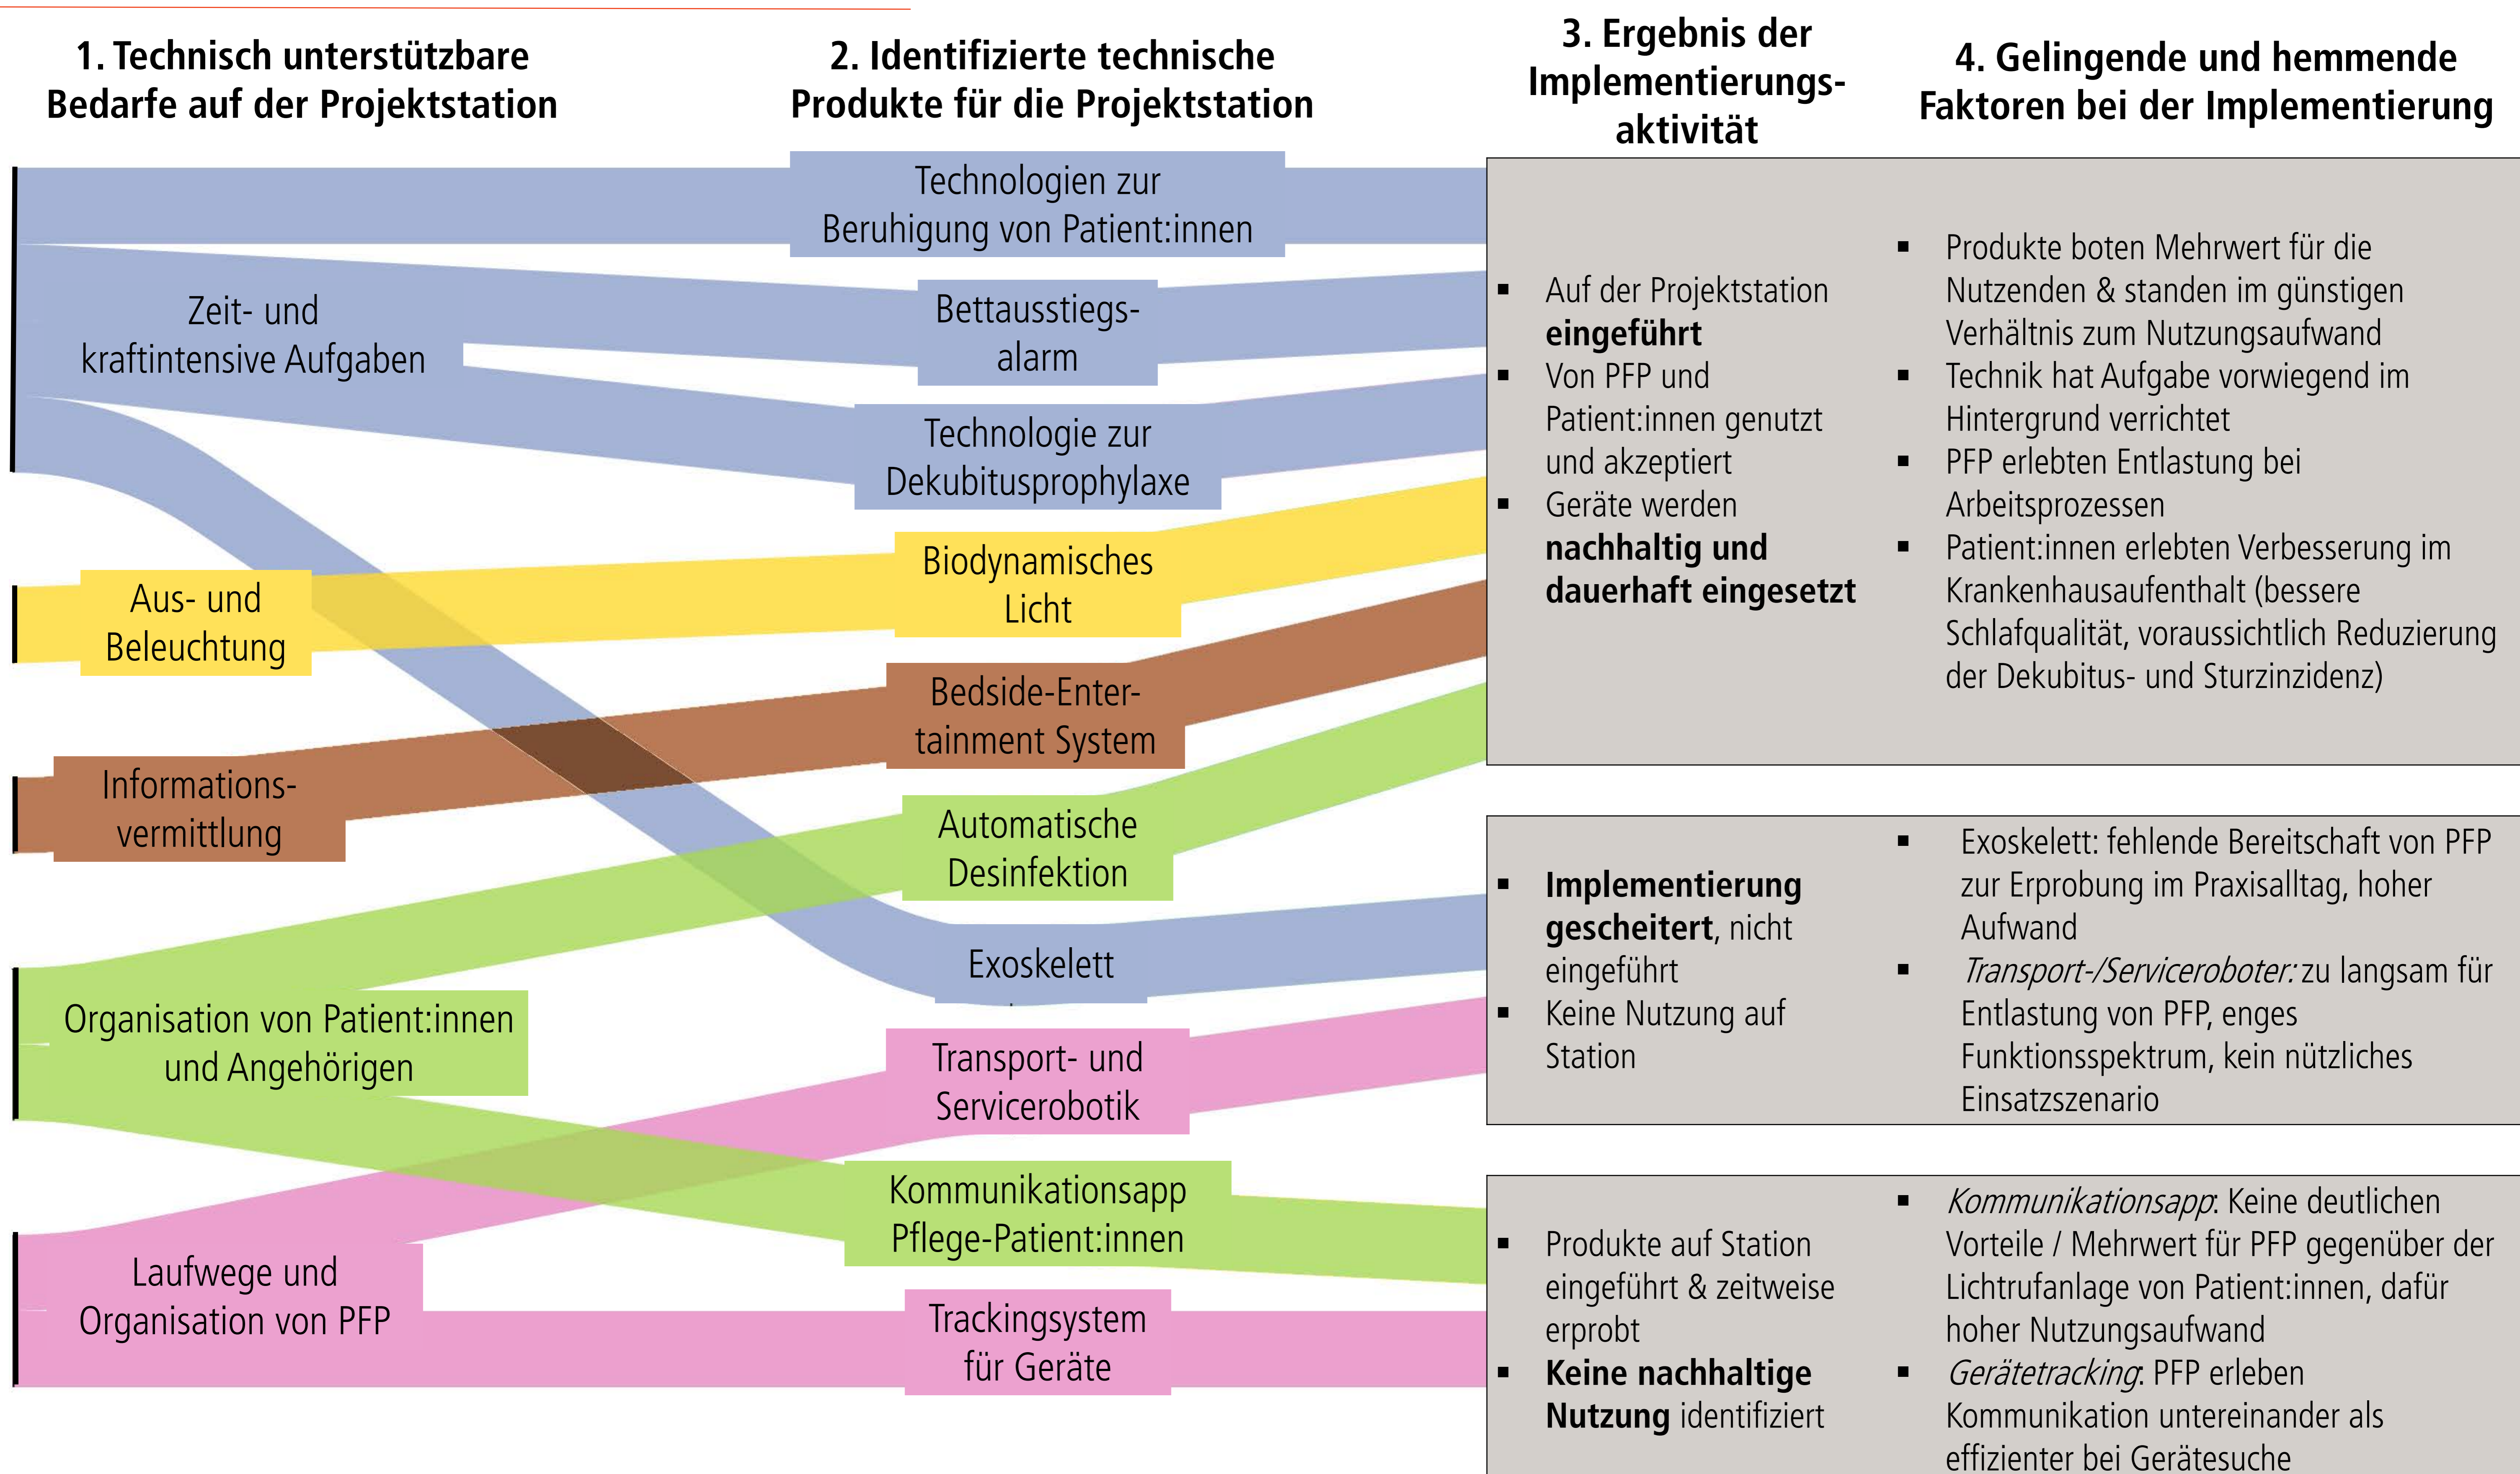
1. Technisch unterstützbare Bedarfe auf der Projektstation

2. Identifizierte technische Produkte für die Projektstation

3. Ergebnis der Implementierungsaktivität

4. Gelingende und hemmende Faktoren bei der Implementierung

Zeit- und kraftintensive Aufgaben

Aus- und Beleuchtung

Informationsvermittlung

Organisation von Patient:innen und Angehörigen

Laufwege und Organisation von PFP

Technologien zur Beruhigung von Patient:innen

Bettausstiegsalarm

Technologie zur Dekubitusprophylaxe

Biodynamisches Licht

Bedside-Entertainment System

Automatische Desinfektion

Exoskelett

Transport- und Servicerobotik

Kommunikationsapp Pflege-Patient:innen

Trackingsystem für Geräte

- Auf der Projektstation **eingeführt**
- Von PFP und Patient:innen genutzt und akzeptiert
- Geräte werden **nachhaltig und dauerhaft eingesetzt**

- Produkte boten Mehrwert für die Nutzenden & standen im günstigen Verhältnis zum Nutzungsaufwand
- Technik hat Aufgabe vorwiegend im Hintergrund verrichtet
- PFP erlebten Entlastung bei Arbeitsprozessen
- Patient:innen erlebten Verbesserung im Krankenhausaufenthalt (bessere Schlafqualität, voraussichtlich Reduzierung der Dekubitus- und Sturzinzidenz)

- **Implementierung gescheitert**, nicht eingeführt
- Keine Nutzung auf Station

- Exoskelett: fehlende Bereitschaft von PFP zur Erprobung im Praxisalltag, hoher Aufwand
- *Transport-/Serviceroboter:* zu langsam für Entlastung von PFP, enges Funktionsspektrum, kein nützliches Einsatzszenario

- Produkte auf Station eingeführt & zeitweise erprobt
- **Keine nachhaltige Nutzung** identifiziert

- *Kommunikationsapp*: Keine deutlichen Vorteile / Mehrwert für PFP gegenüber der Lichtrufanlage von Patient:innen, dafür hoher Nutzungsaufwand
- *Gerätetracking*: PFP erleben Kommunikation untereinander als effizienter bei Gerätesuche